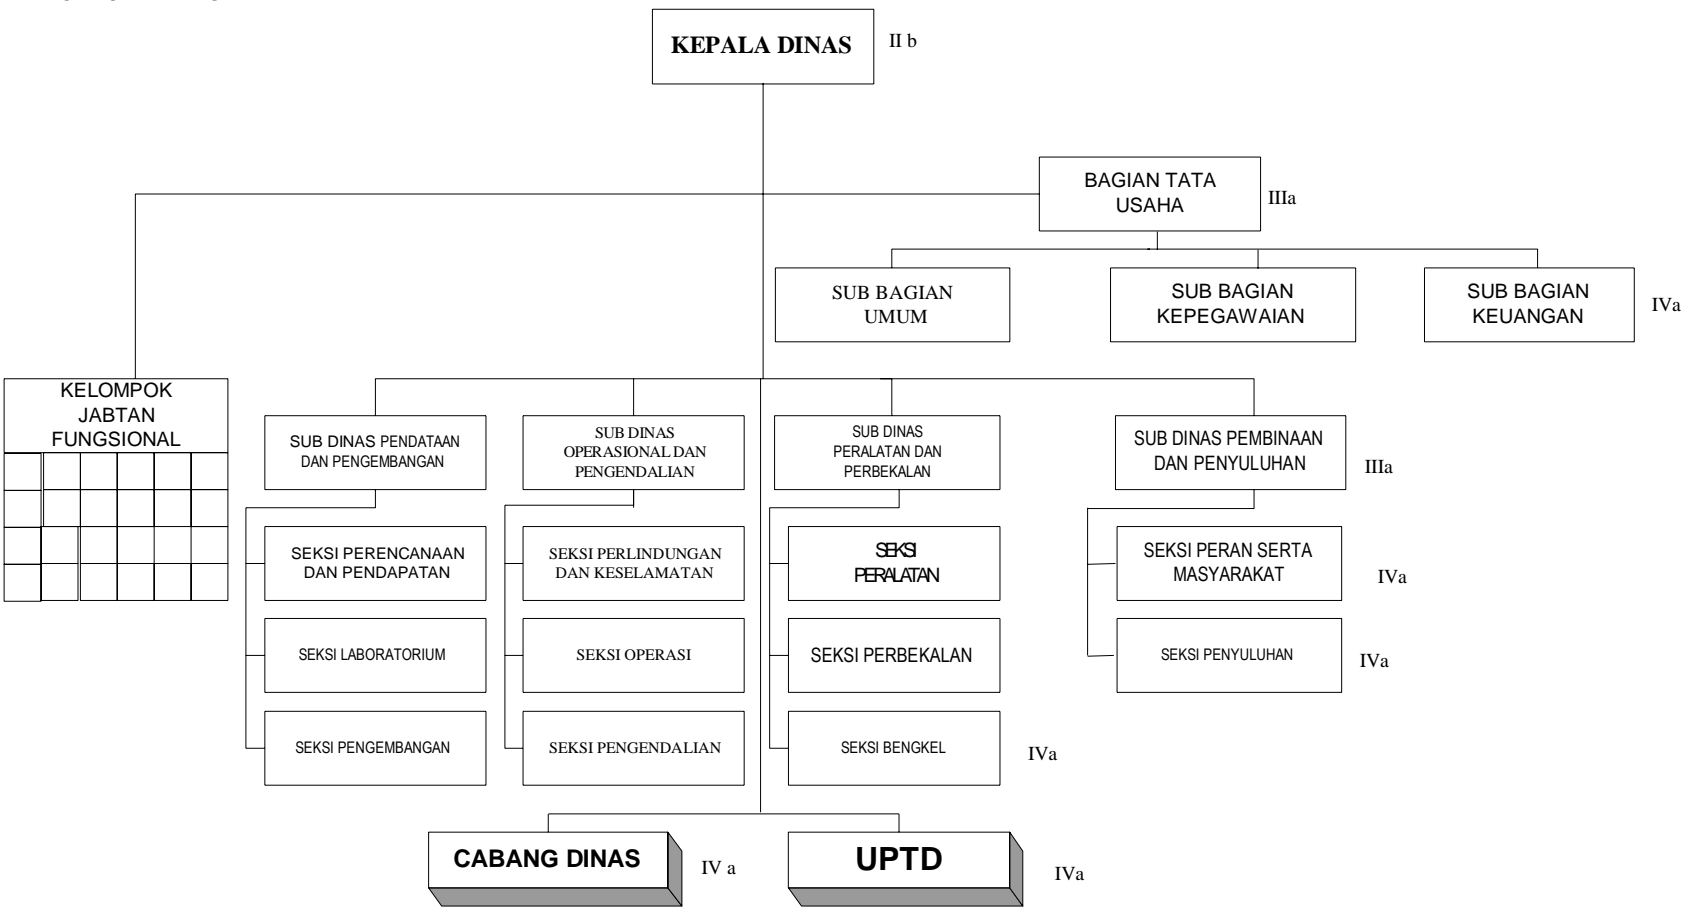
KEPALA DINAS
II b

BAGIAN TATA USAHA
IIIa

SUB BAGIAN UMUM

SUB BAGIAN KEPEGAWAIAN

SUB BAGIAN KEUANGAN
IVa

KELOMPOK JABTAN FUNGSIONAL

SUB DINAS PENDATAAN DAN PENGEMBANGAN

SEKSI PERENCANAAN DAN PENDAPATAN

SEKSI LABORATORIUM

SEKSI PENGEMBANGAN

SUB DINAS OPERASIONAL DAN PENGENDALIAN

SEKSI PERLINDUNGAN DAN KESELAMATAN

SEKSI OPERASI

SEKSI PENGENDALIAN

SUB DINAS PERALATAN DAN PERBEKALAN

SEKSI PERALATAN

SEKSI PERBEKALAN

SEKSI BENGKEL
IVa

SUB DINAS PEMBINAAN DAN PENYULUHAN
IIIa

SEKSI PERAN SERTA MASYARAKAT
IVa

SEKSI PENYULUHAN
IVa

CABANG DINAS
IV a

UPTD
IVa